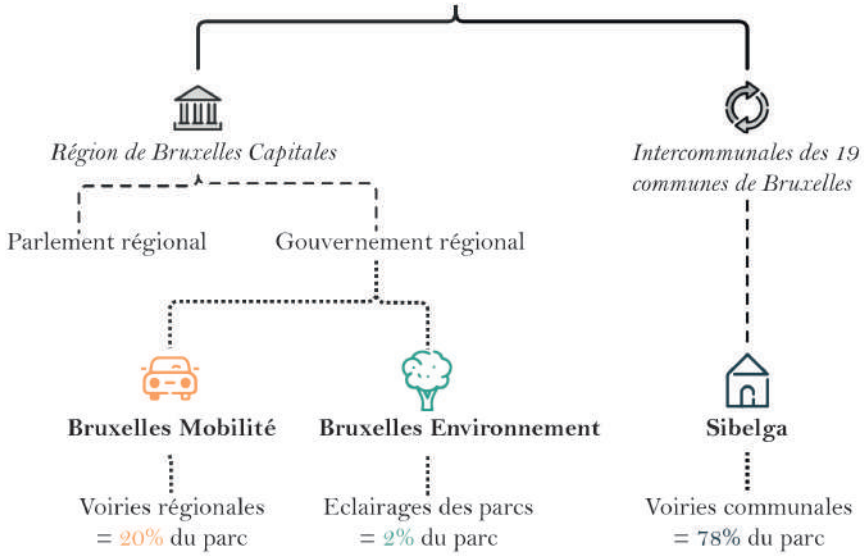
Région de Bruxelles Capitales

Intercommunales des 19 communes de Bruxelles

Parlement régional

Gouvernement régional

Bruxelles Mobilité

Voiries régionales = 20% du parc

Bruxelles Environnement

Eclairages des parcs = 2% du parc

Sibelga

Voiries communales = 78% du parc